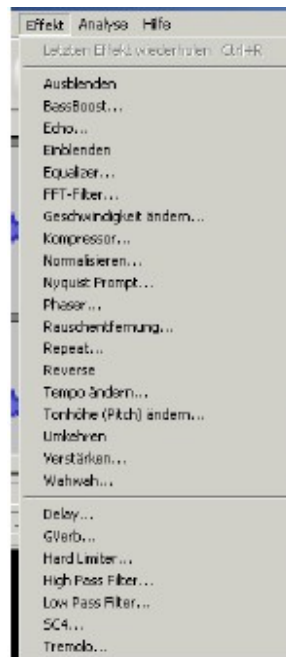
Effekt Analyse Hilfe

Letzten Effekt wiederholen Ctrl+R

Ausblenden
BassBoost...
Echo...
Einblenden
Equalizer...
FFT-Filter...
Geschwindigkeit ändern...
Kompressor...
Normalisieren...
Nyquist Prompt...
Phaser...
Rauschentfernung...
Repeat...
Reverse
Tempo ändern...
Tonhöhe (Pitch) ändern...
Umkehren
Verstärken...
Wahwah...

Delay...
GVerb...
Hard Limiter...
High Pass Filter...
Low Pass Filter...
SC4...
Tremolo...